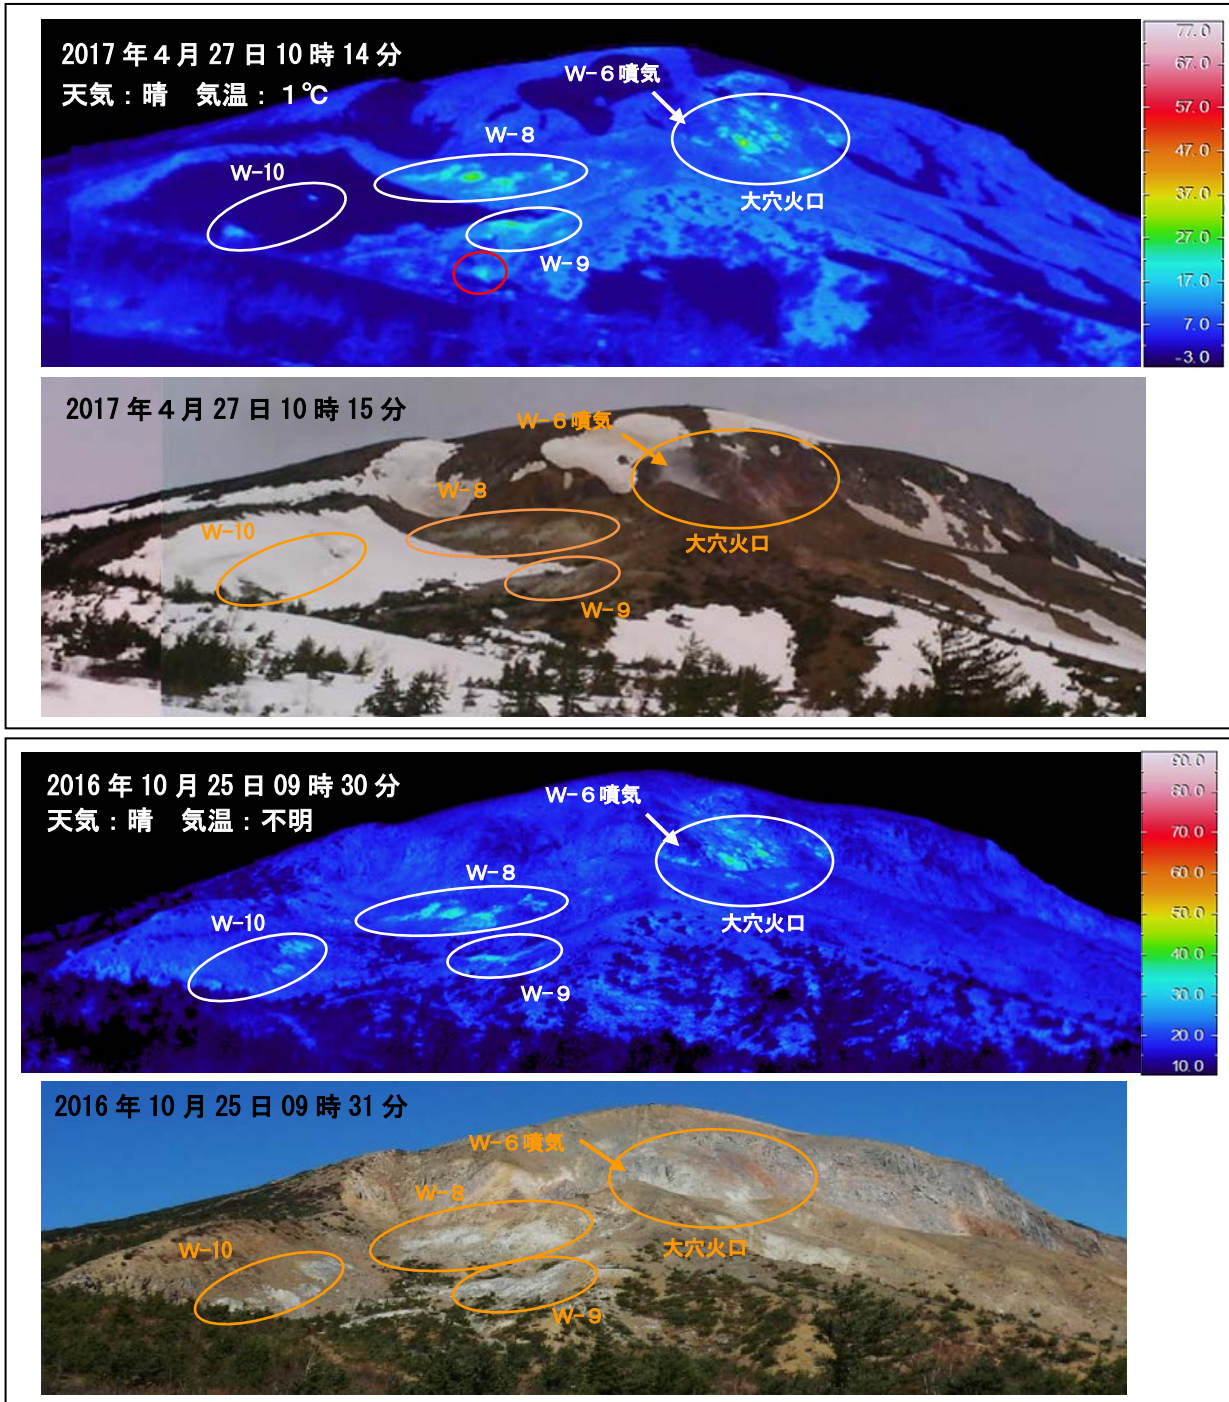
2017 年 4 月 27 日 10 時 14 分
天気：晴　気温：1℃

W-6 噴気
W-8
W-10
大穴火口
W-9

77.0
67.0
57.0
47.0
37.0
27.0
17.0
7.0
-3.0

2017 年 4 月 27 日 10 時 15 分

W-6 噴気
W-8
W-10
大穴火口
W-9

2016 年 10 月 25 日 09 時 30 分
天気：晴　気温：不明

W-6 噴気
W-8
W-10
大穴火口
W-9

90.0
80.0
70.0
60.0
50.0
40.0
30.0
20.0
10.0

2016 年 10 月 25 日 09 時 31 分

W-6 噴気
W-8
W-10
大穴火口
W-9